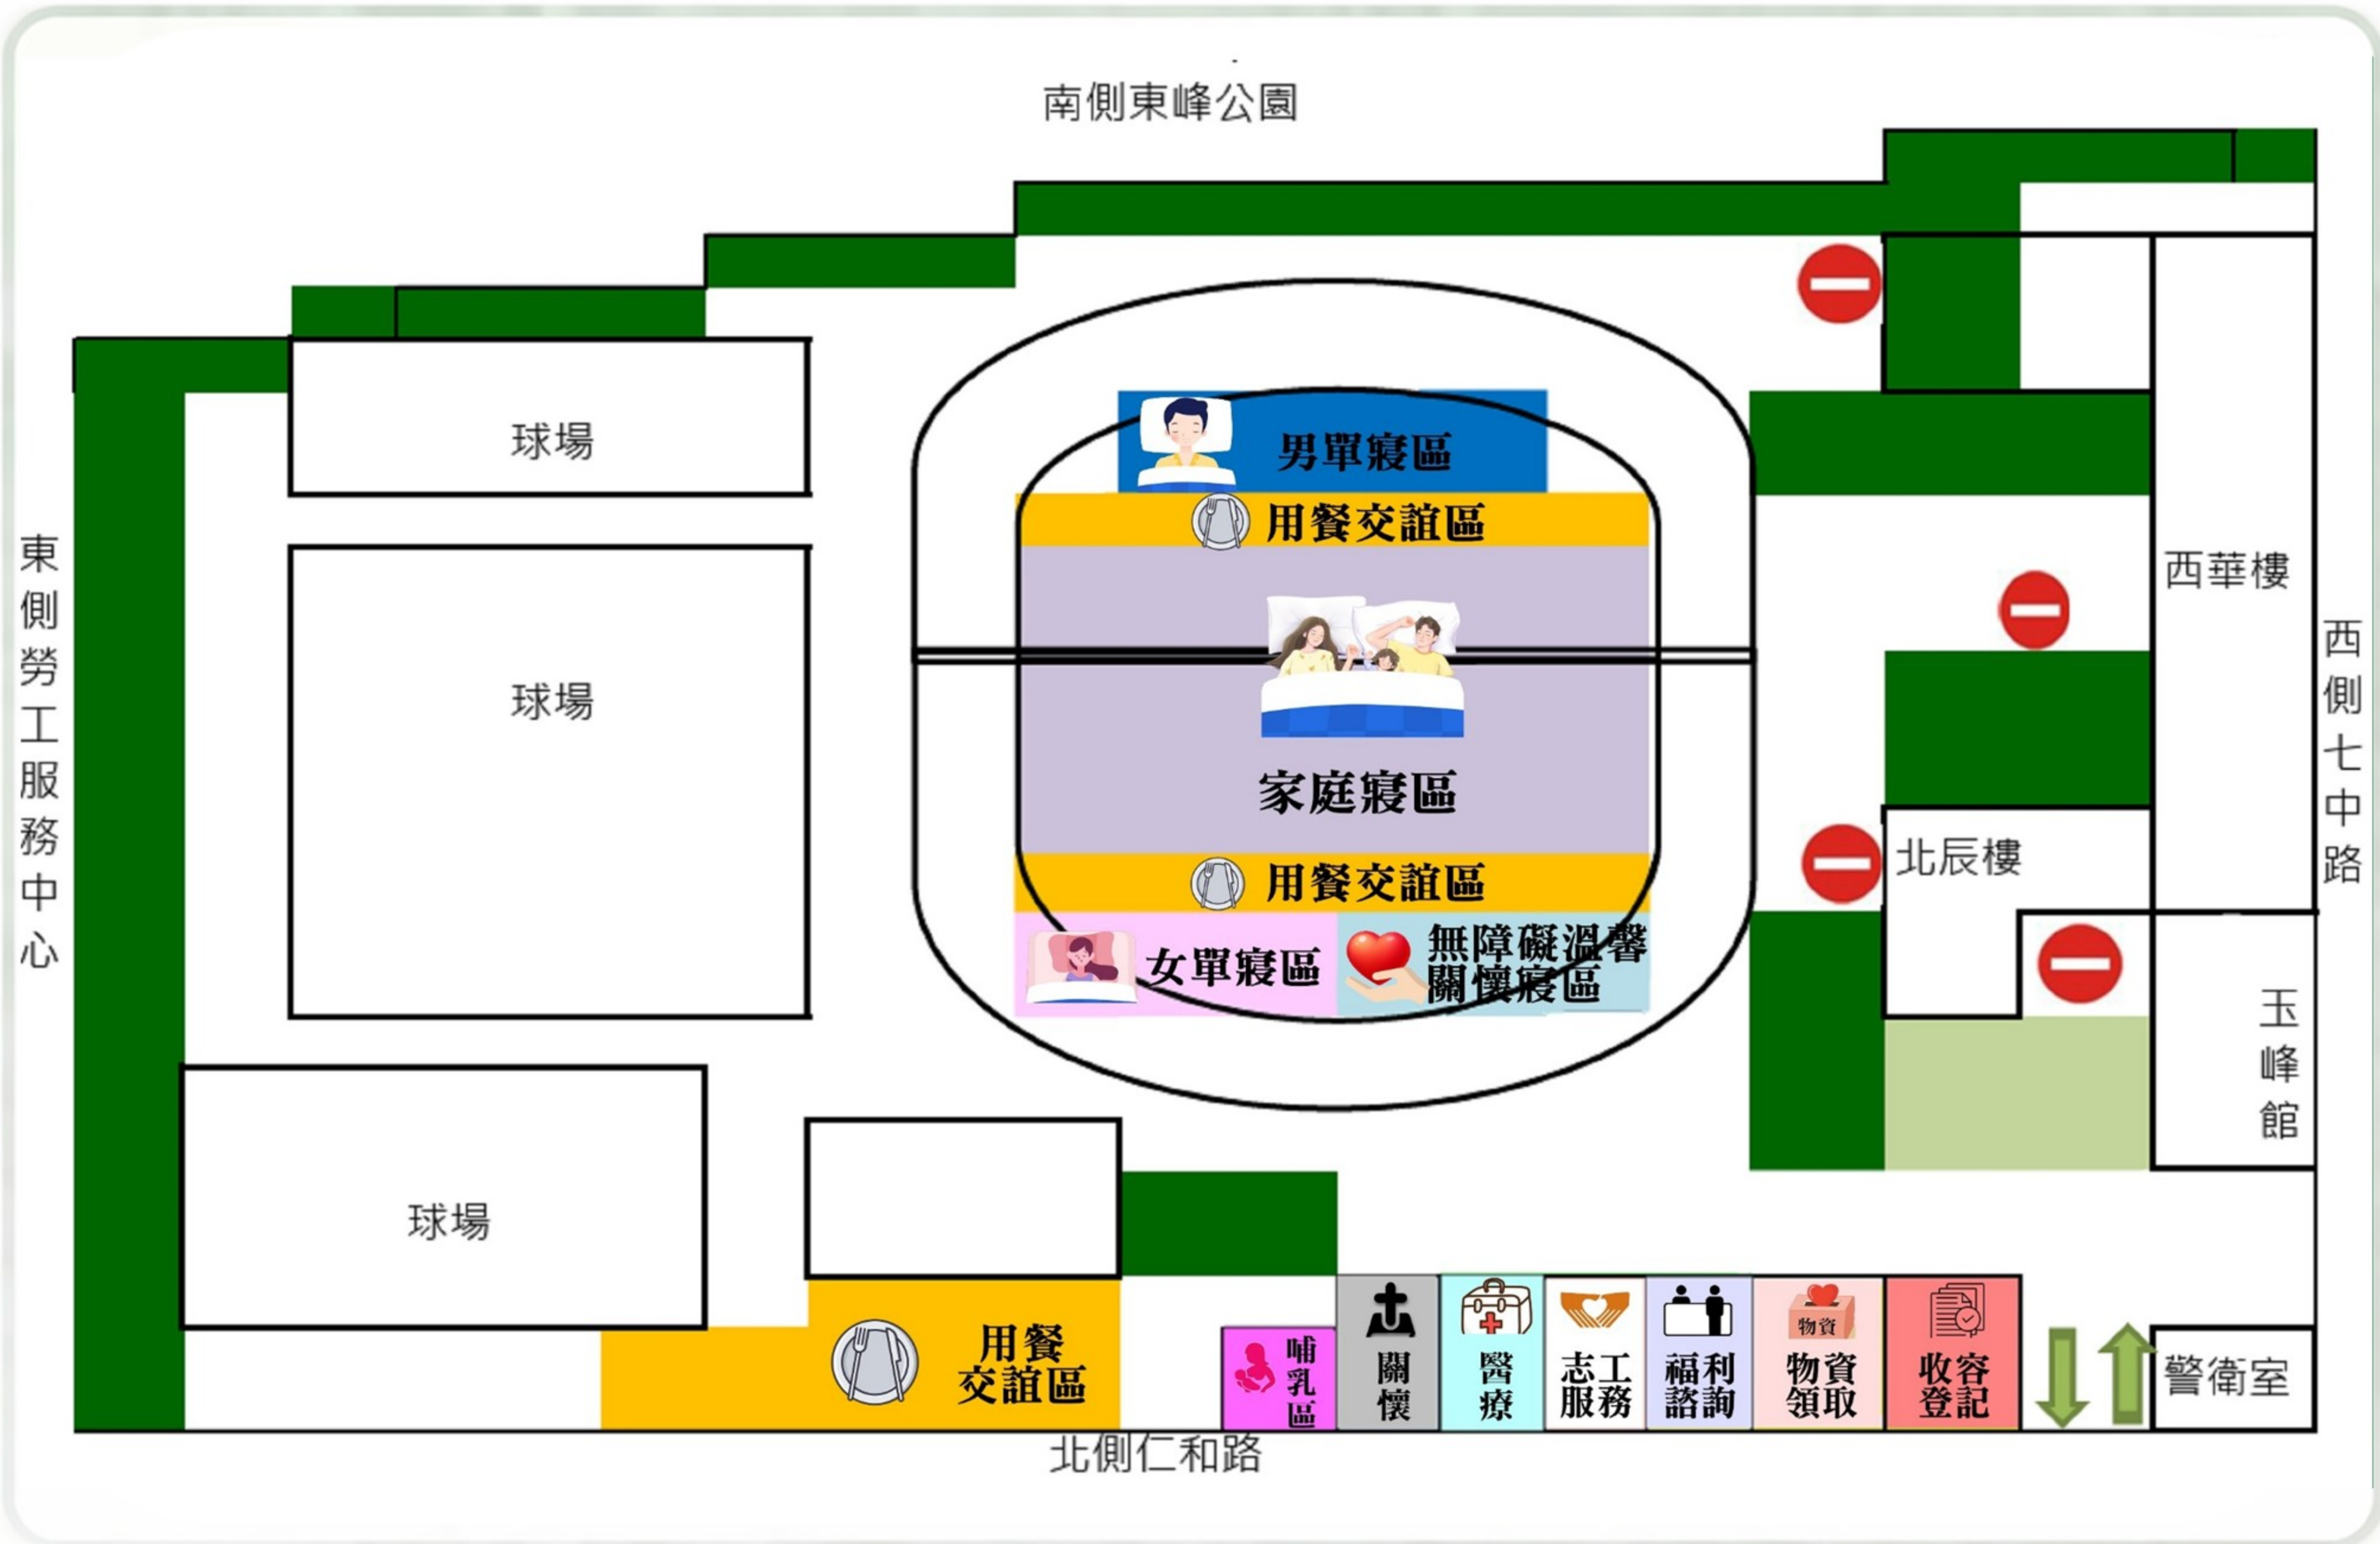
南側東峰公園

東側勞工服務中心

球場

球場

球場

男單寢區

用餐交誼區

家庭寢區

用餐交誼區

女單寢區

無障礙溫馨關懷寢區

西華樓

西側七中路

北辰樓

玉峰館

用餐交誼區

哺乳區

關懷

醫療

志工服務

福利諮詢

物資

物資領取

收容登記

警衛室

北側仁和路